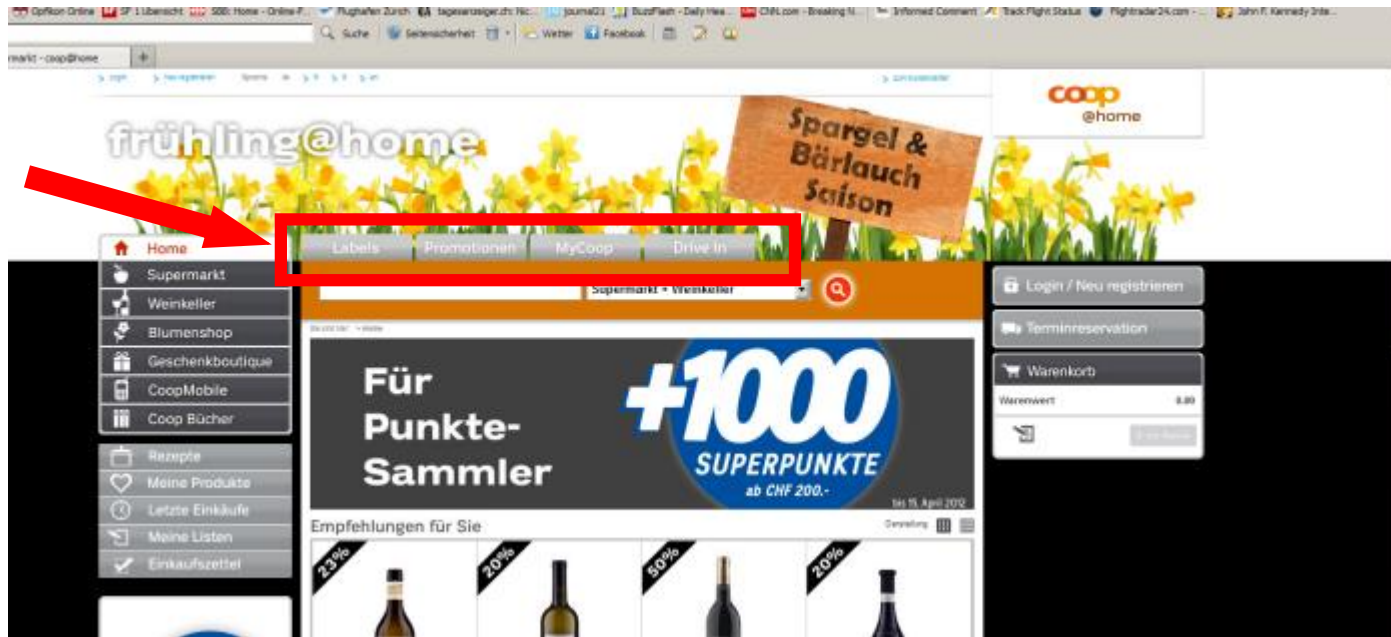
Opfikon Online | SF 1 Übersicht | SBB: Home - Online-F... | Flughafen Zürich | tagesanzeiger.ch: Nic... | journal21 | BuzzFlash - Daily Hea... | CNN.com - Breaking N... | Informed Comment | Track Flight Status | Flightradar24.com - ... | John F. Kennedy Inte...

Suche | Seitensicherheit | Wetter | Facebook

markt - coop@home

frühling@home

Spargel & Bärlauch Saison

coop @home

Home
Supermarkt
Weinkeller
Blumenshop
Geschenkboutique
CoopMobile
Coop Bücher

Rezepte
Meine Produkte
Letzte Einkäufe
Meine Listen
Einkaufszettel

Labels | Promotionen | MyCoop | Drive In

Supermarkt + Weinkeller

Für Punkte-Sammler

+1000 SUPERPUNKTE ab CHF 200.-

bis 15. April 2012

Empfehlungen für Sie

23% | 20% | 50% | 20%

Login / Neu registrieren
Terminreservation
Warenkorb
Warenwert 0.00